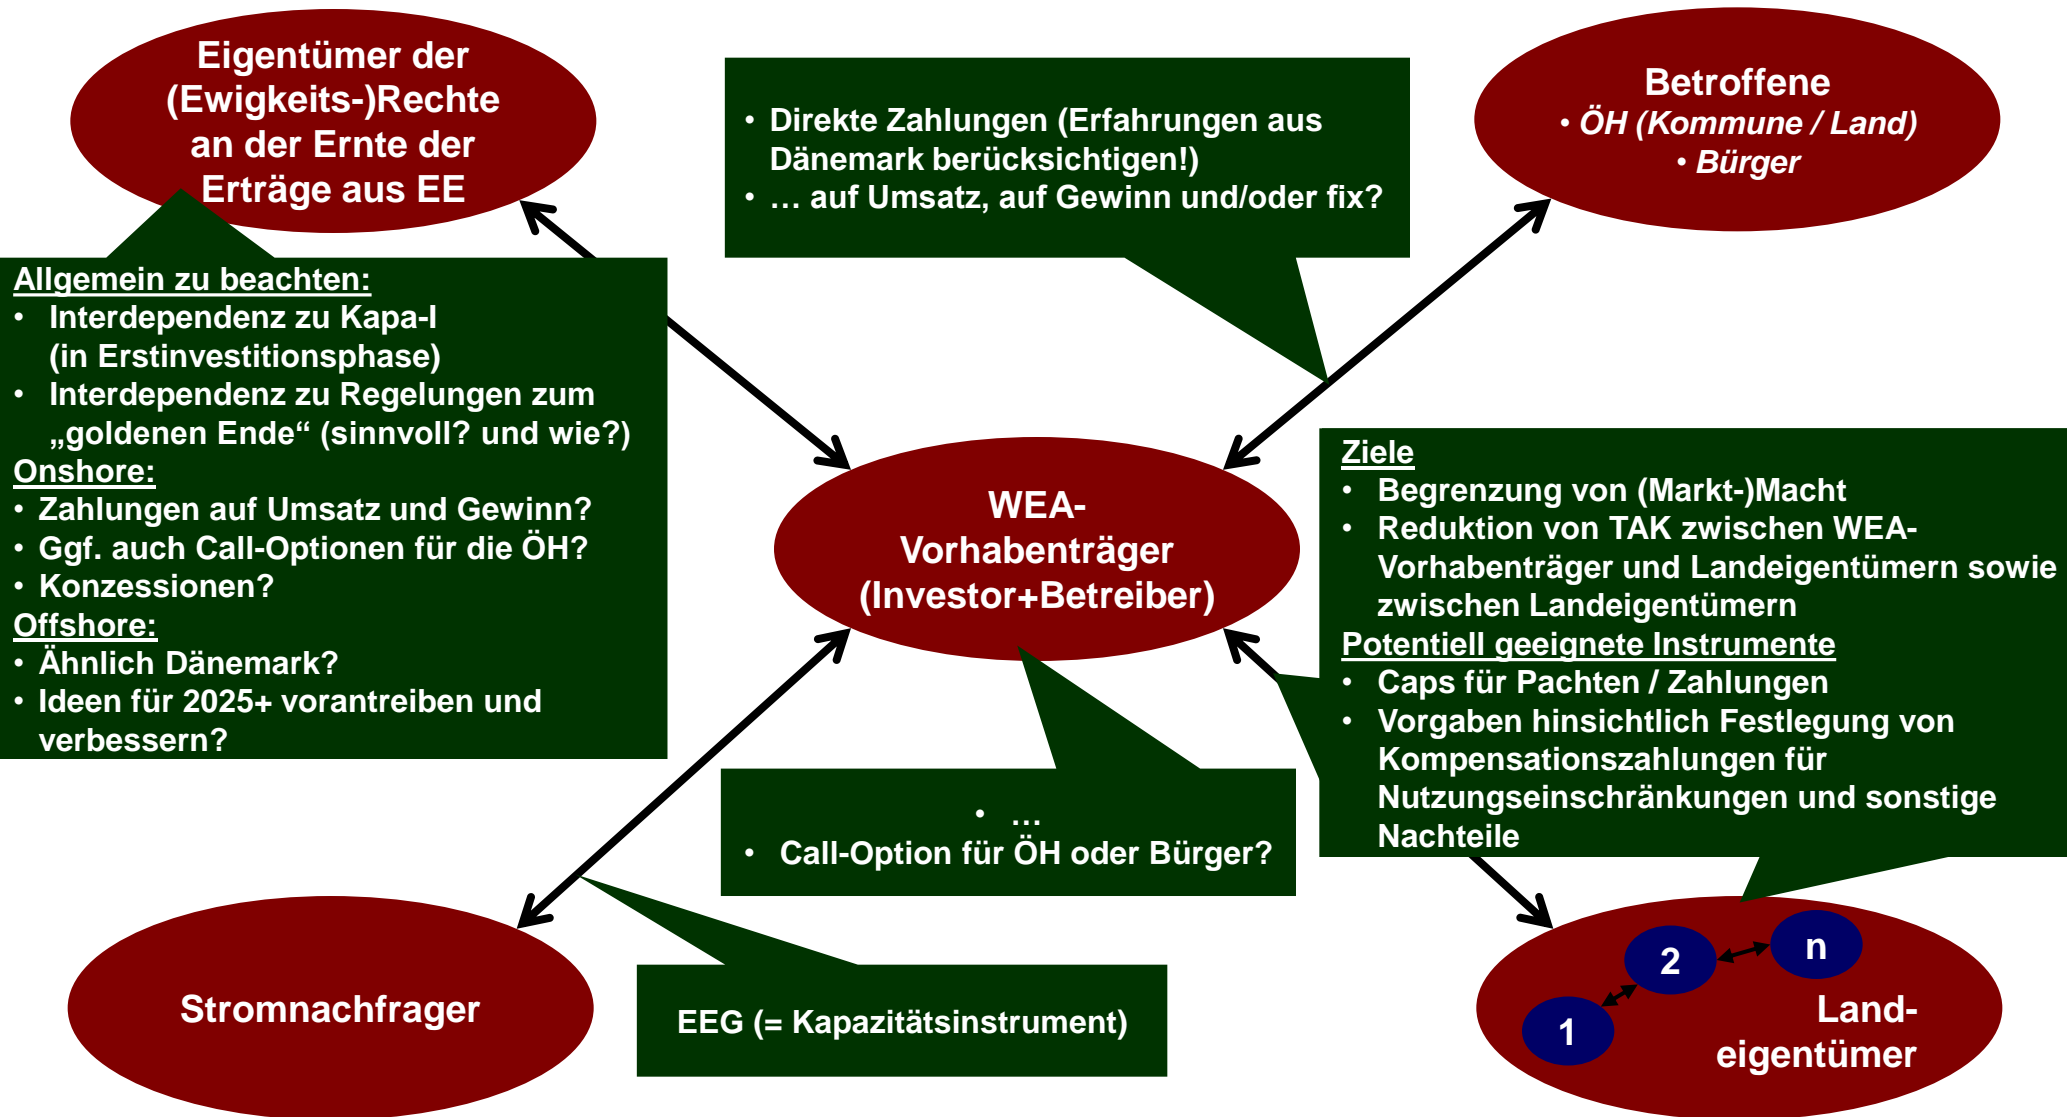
Eigentümer der (Ewigkeits-)Rechte an der Ernte der Erträge aus EE

• Direkte Zahlungen (Erfahrungen aus Dänemark berücksichtigen!)
• … auf Umsatz, auf Gewinn und/oder fix?

Betroffene
• ÖH (Kommune / Land)
• Bürger

Allgemein zu beachten:
• Interdependenz zu Kapa-I (in Erstinvestitionsphase)
• Interdependenz zu Regelungen zum „goldenen Ende“ (sinnvoll? und wie?)
Onshore:
• Zahlungen auf Umsatz und Gewinn?
• Ggf. auch Call-Optionen für die ÖH?
• Konzessionen?
Offshore:
• Ähnlich Dänemark?
• Ideen für 2025+ vorantreiben und verbessern?

WEA-Vorhabenträger (Investor+Betreiber)

Ziele
• Begrenzung von (Markt-)Macht
• Reduktion von TAK zwischen WEA-Vorhabenträger und Landeigentümern sowie zwischen Landeigentümern
Potentiell geeignete Instrumente
• Caps für Pachten / Zahlungen
• Vorgaben hinsichtlich Festlegung von Kompensationszahlungen für Nutzungseinschränkungen und sonstige Nachteile

• …
• Call-Option für ÖH oder Bürger?

Stromnachfrager

EEG (= Kapazitätsinstrument)

2
n
1
Land-eigentümer